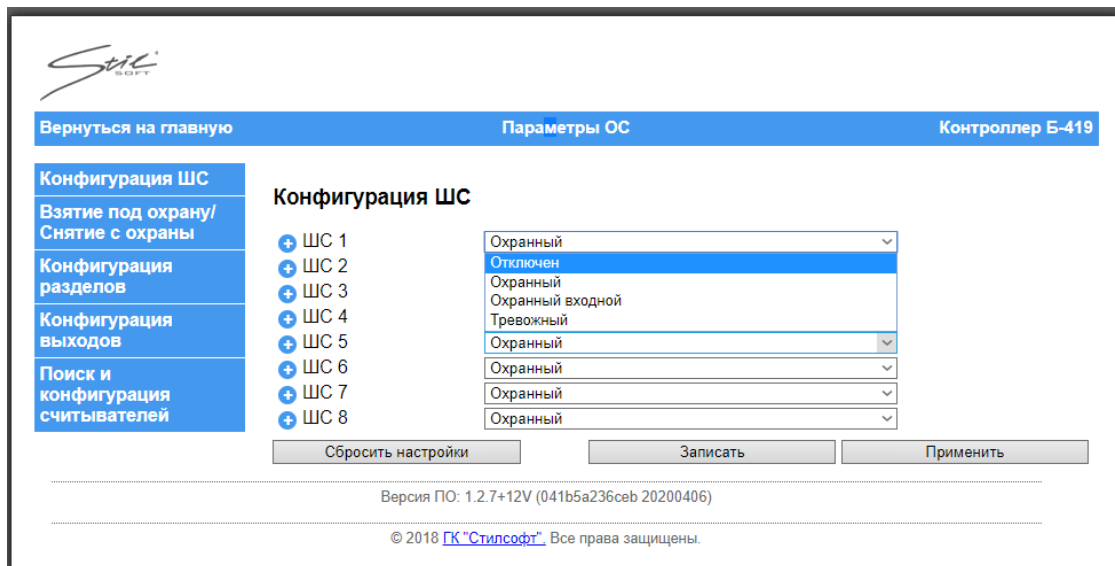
Stil SOFT

Вернуться на главную

Параметры ОС

Контроллер Б-419

Конфигурация ШС

Взятие под охрану/ Снятие с охраны

Конфигурация разделов

Конфигурация выходов

Поиск и конфигурация считывателей

Конфигурация ШС

ШС 1 Охранный
Отключен
Охранный
Охранный входной
Тревожный
ШС 2
ШС 3
ШС 4
ШС 5 Охранный
ШС 6 Охранный
ШС 7 Охранный
ШС 8 Охранный

Сбросить настройки

Записать

Применить

Версия ПО: 1.2.7+12V (041b5a236ceb 20200406)

© 2018 ГК "Стилсофт". Все права защищены.